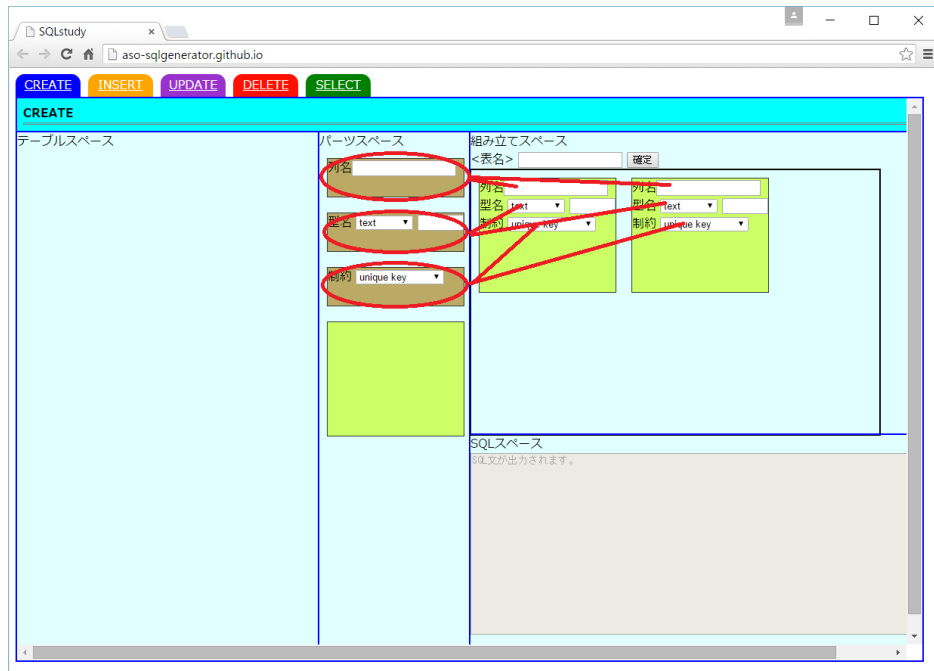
SQLstudy
aso-sqlgenerator.github.io

CREATE INSERT UPDATE DELETE SELECT

CREATE

テーブルスペース

パーツスペース
列名
型名 text
制約 unique key

組み立てスペース
<表名> 確定

列名
型名 text
制約 unique key

列名
型名 text
制約 unique key

SQLスペース
SQL文が出力されます。